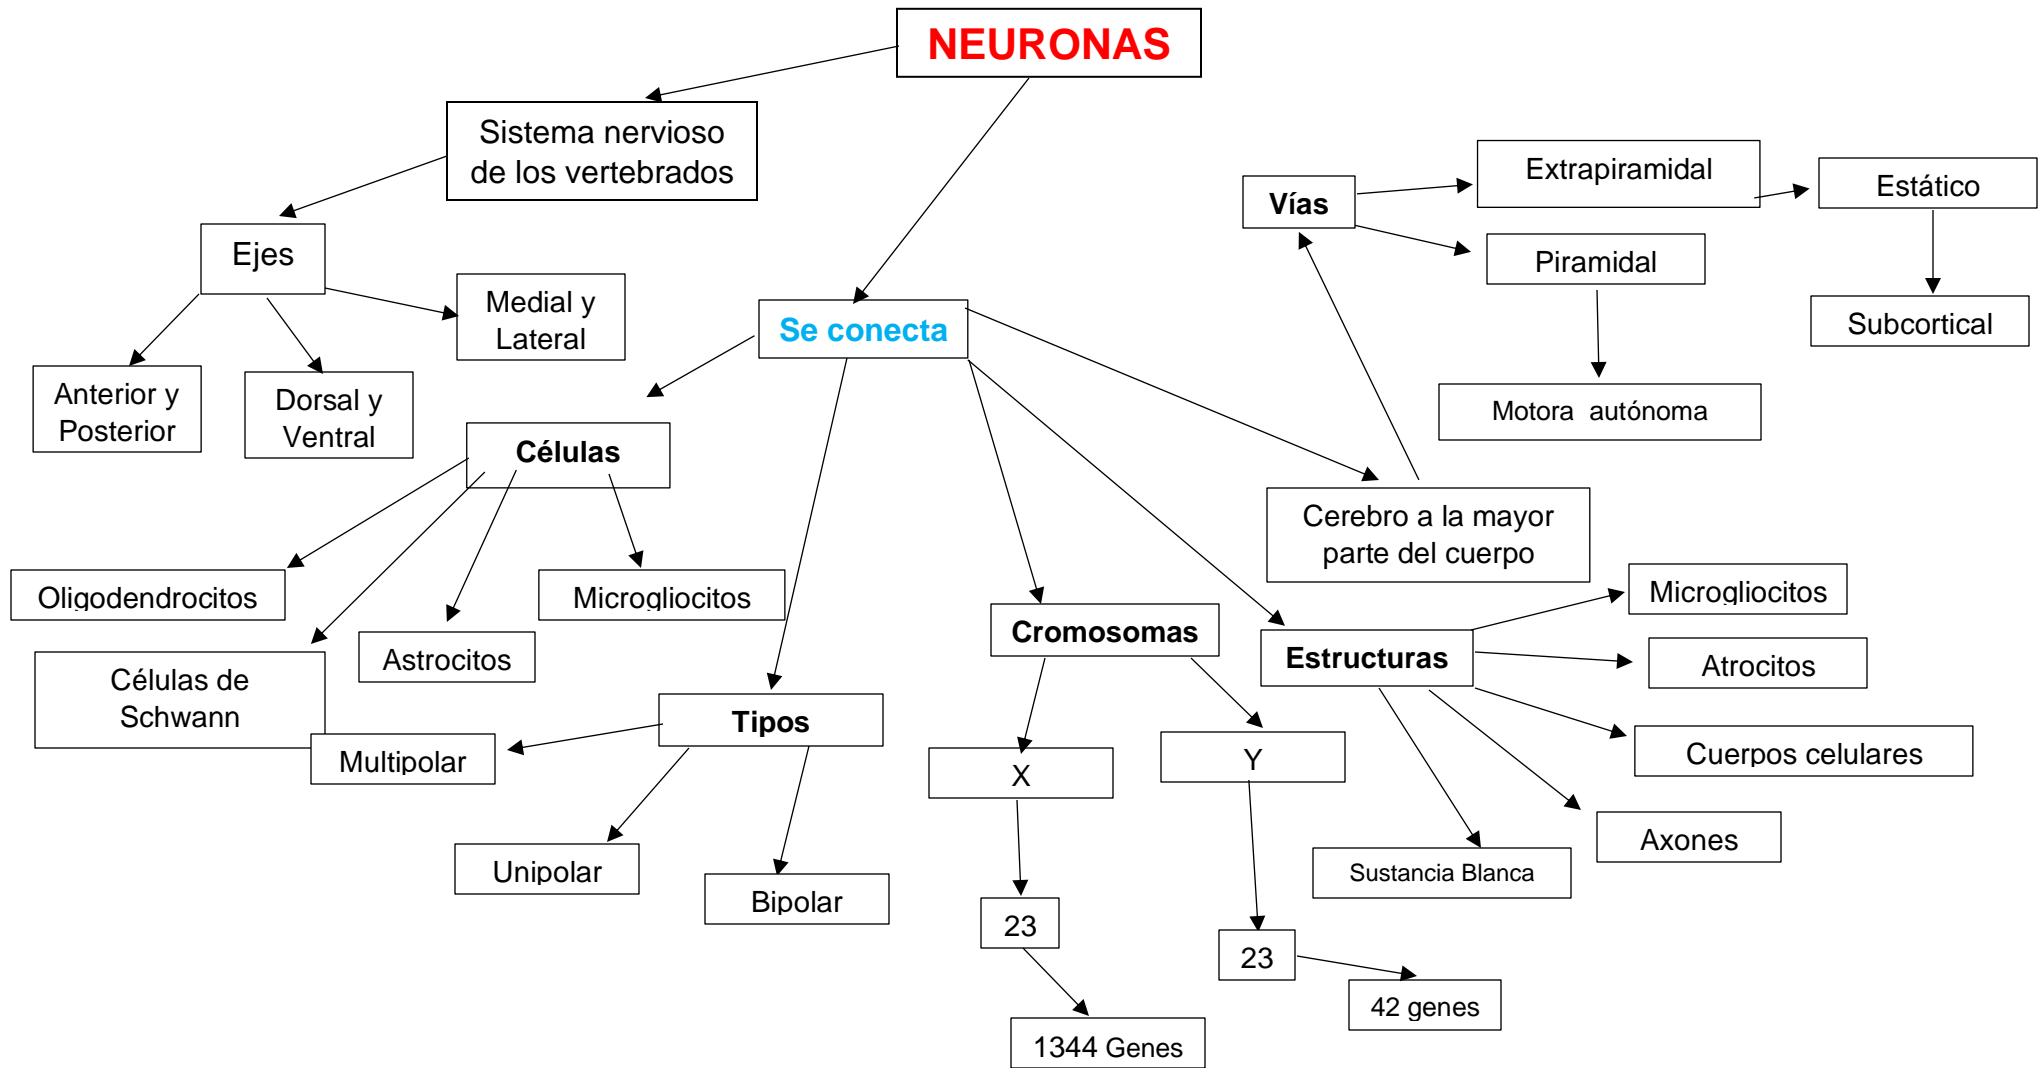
NEURONAS

Sistema nervioso de los vertebrados

Ejes

Medial y Lateral

Anterior y Posterior

Dorsal y Ventral

Se conecta

Células

Oligodendrocitos

Microgliocitos

Astrocitos

Células de Schwann

Multipolar

Tipos

Unipolar

Bipolar

Cromosomas

X

Y

23

1344 Genes

23

42 genes

Vías

Extrapiramidal

Estático

Piramidal

Subcortical

Motora autónoma

Cerebro a la mayor parte del cuerpo

Estructuras

Microgliocitos

Atrocitos

Cuerpos celulares

Axones

Sustancia Blanca